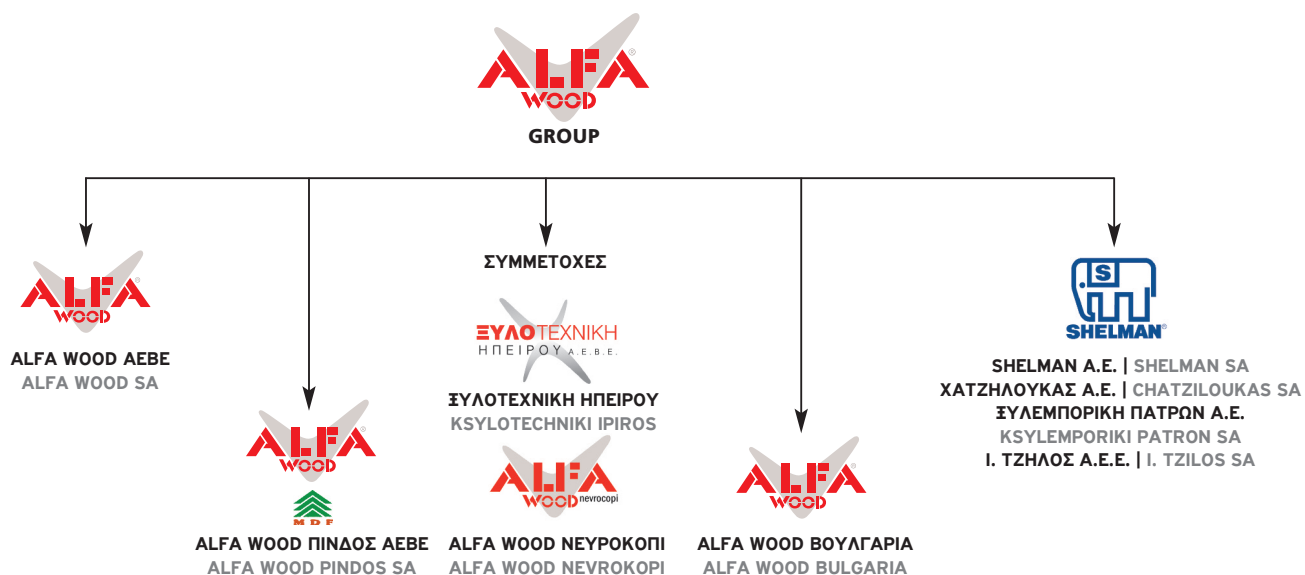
ALFA WOOD
GROUP

ALFA WOOD
ALFA WOOD ΑΕΒΕ
ALFA WOOD SA

ALFA WOOD
MDF
ALFA WOOD ΠΙΝΔΟΣ ΑΕΒΕ
ALFA WOOD PINDOS SA

ΣΥΜΜΕΤΟΧΕΣ

ΞΥΛΟΤΕΧΝΙΚΗ ΗΠΕΙΡΟΥ Α.Ε.Β.Ε.
ΞΥΛΟΤΕΧΝΙΚΗ ΗΠΕΙΡΟΥ
KSYLOTECHNIKI IPIROS

ALFA WOOD nevrocopi
ALFA WOOD ΝΕΥΡΟΚΟΠΙ
ALFA WOOD NEVROKOPI

ALFA WOOD
ALFA WOOD ΒΟΥΛΓΑΡΙΑ
ALFA WOOD BULGARIA

S
SHELMAN®
SHELMAN A.E. | SHELMAN SA
ΧΑΤΖΗΛΟΥΚΑΣ Α.Ε. | CHATZILOUKAS SA
ΞΥΛΕΜΠΟΡΙΚΗ ΠΑΤΡΩΝ Α.Ε.
KSYLEMPORIKI PATRON SA
Ι. ΤΖΗΛΟΣ Α.Ε.Ε. | I. TZILOS SA